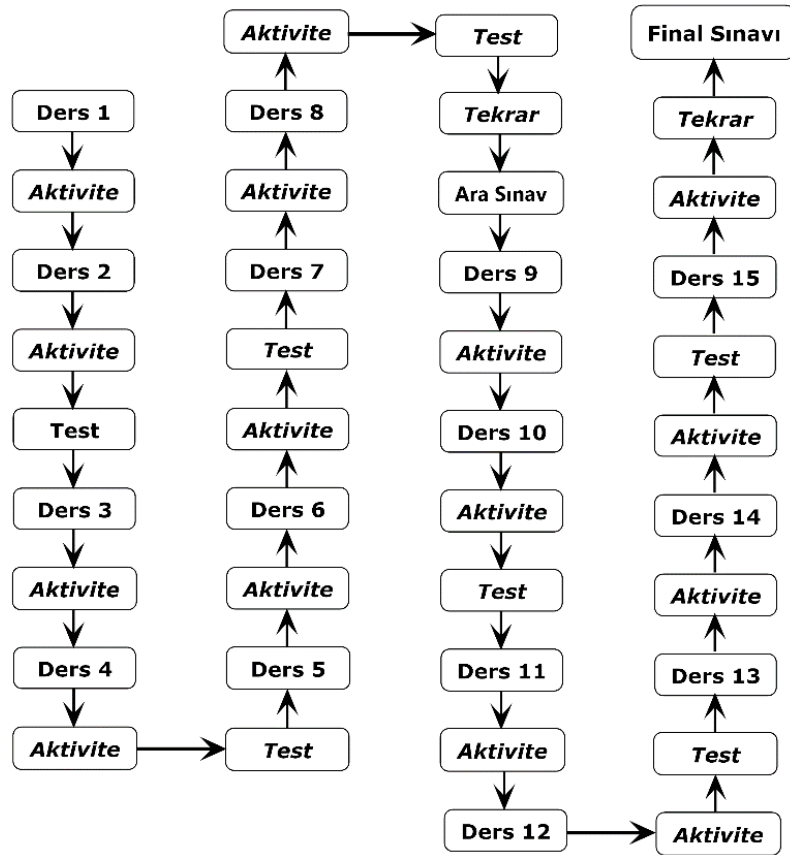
Ders 1

Aktivite

Ders 2

Aktivite

Test

Ders 3

Aktivite

Ders 4

Aktivite

Test

Ders 5

Aktivite

Ders 6

Aktivite

Test

Ders 7

Aktivite

Ders 8

Aktivite

Test

Tekrar

Ara Sınav

Ders 9

Aktivite

Ders 10

Aktivite

Test

Ders 11

Aktivite

Ders 12

Aktivite

Test

Ders 13

Aktivite

Ders 14

Aktivite

Test

Ders 15

Aktivite

Tekrar

Final Sınavı